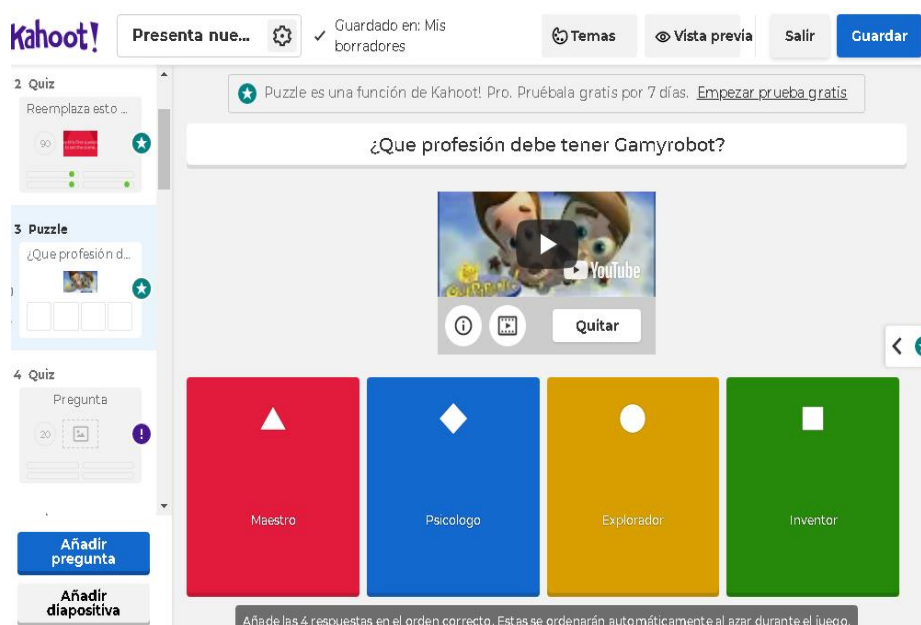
Kahoot!

Presenta nue...

Guardado en: Mis borradores

Temas

Vista previa

Salir

Guardar

2 Quiz

Reemplaza esto ...

90

3 Puzzle

¿Que profesión d...

4 Quiz

Pregunta

20

Añadir pregunta

Añadir diapositiva

Puzzle es una función de Kahoot! Pro. Pruébala gratis por 7 días. Empezar prueba gratis

¿Que profesión debe tener Gamyrobot?

YouTube

Quitar

Maestro

Psicologo

Explorador

Inventor

Añade las 4 respuestas en el orden correcto. Estas se ordenarán automáticamente al azar durante el juego.